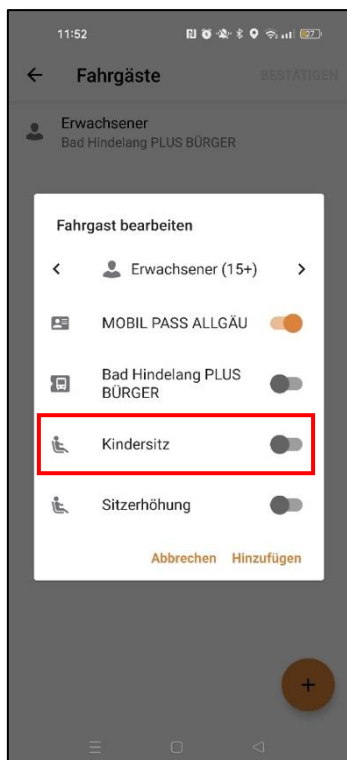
11:52

Fahrgäste

BESTÄTIGEN

Erwachsener
Bad Hindelang PLUS BÜRGER

Fahrgast bearbeiten

Erwachsener (15+)

MOBIL PASS ALLGÄU

Bad Hindelang PLUS BÜRGER

Kindersitz

Sitzerhöhung

Abbrechen Hinzufügen

+